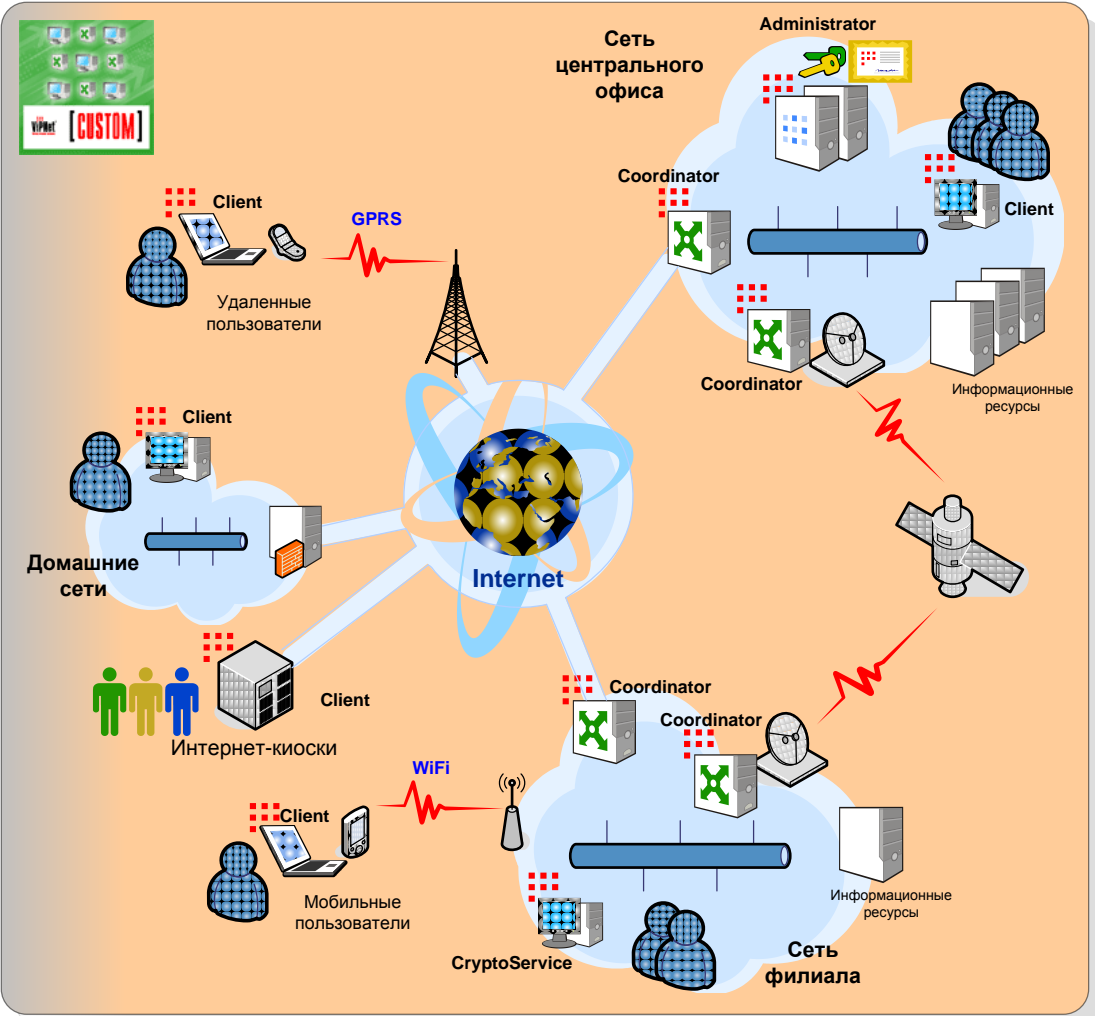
ViPNet
[CUSTOM]

Сеть центрального офиса

Administrator

Coordinator

Client

Coordinator

Информационные ресурсы

Client

GPRS

Удаленные пользователи

Client

Домашние сети

Internet

Client

Интернет-киоски

Coordinator

Coordinator

WiFi

Client

Мобильные пользователи

CryptoService

Информационные ресурсы

Сеть филиала